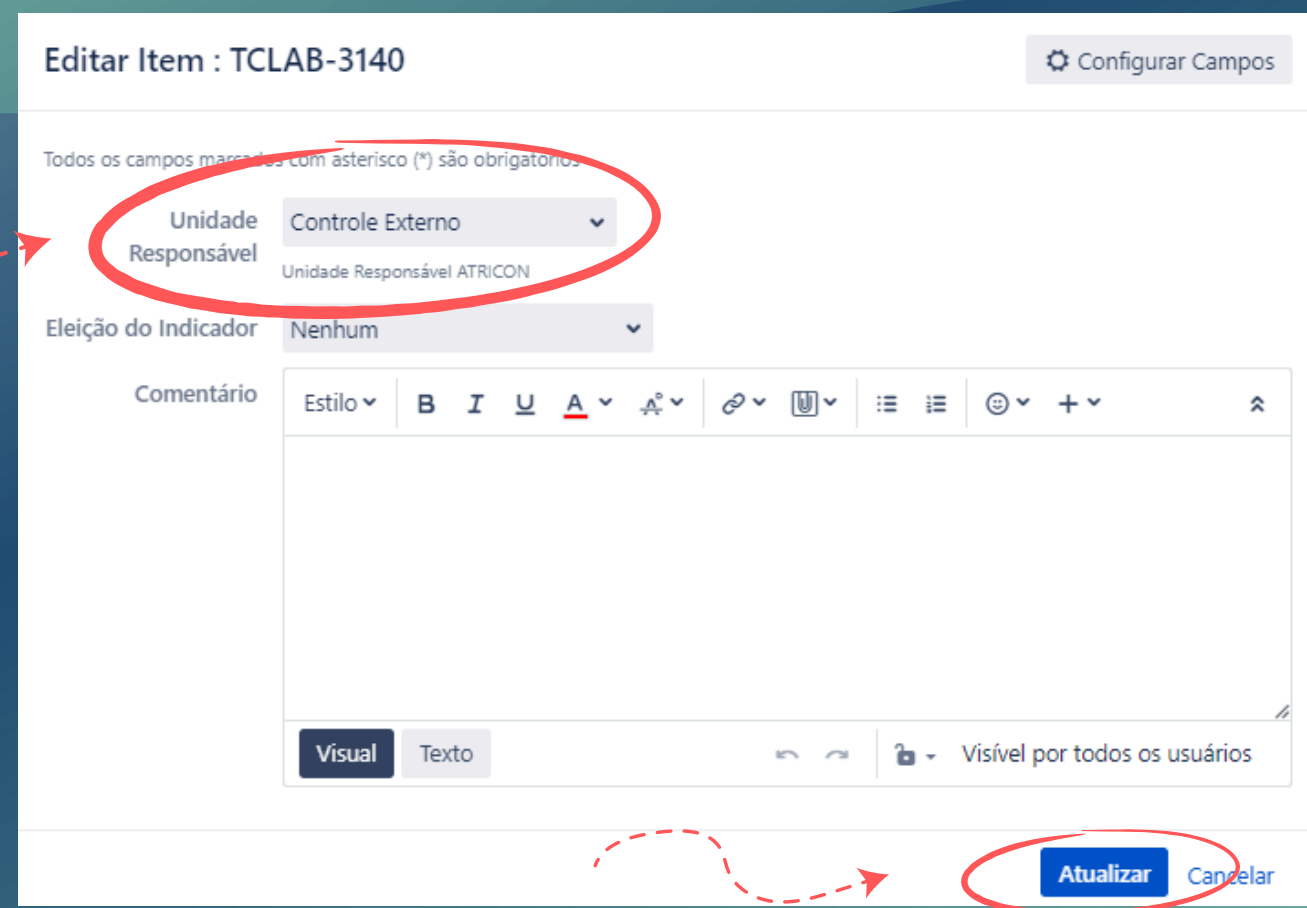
Editar Item : TCLAB-3140

Configurar Campos

Todos os campos marcados com asterisco (*) são obrigatórios

Unidade Responsável

Controle Externo

Unidade Responsável ATRICON

Eleição do Indicador

Nenhum

Comentário

Estilo B I U A

Visual Texto

Visível por todos os usuários

Atualizar Cancelar